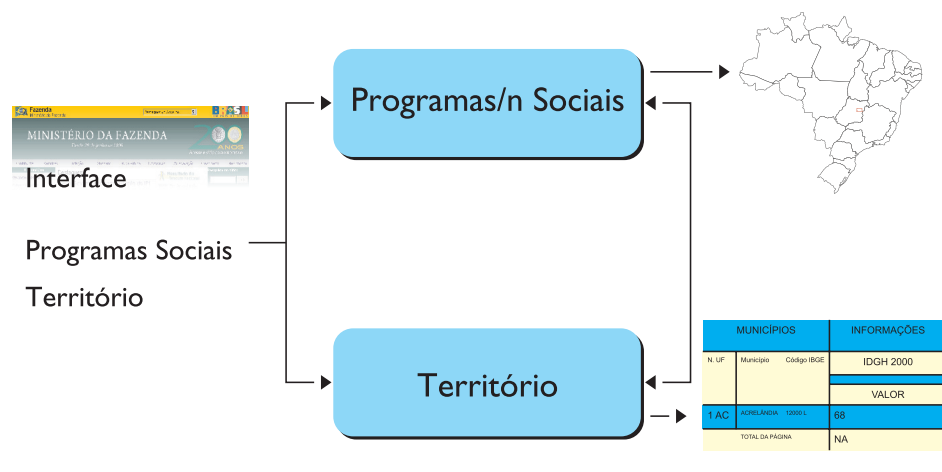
Fazenda

MINISTÉRIO DA FAZENDA

Interface

Programas Sociais

Território

Programas/n Sociais

Território

| MUNICÍPIOS | | INFORMAÇÕES |
|---|---|---|
| N. UF | Município Código IBGE | IDGH 2000 |
| | | VALOR |
| 1 AC | ACRELÂNDIA 12000 L | 68 |
| | TOTAL DA PÁGINA | NA |